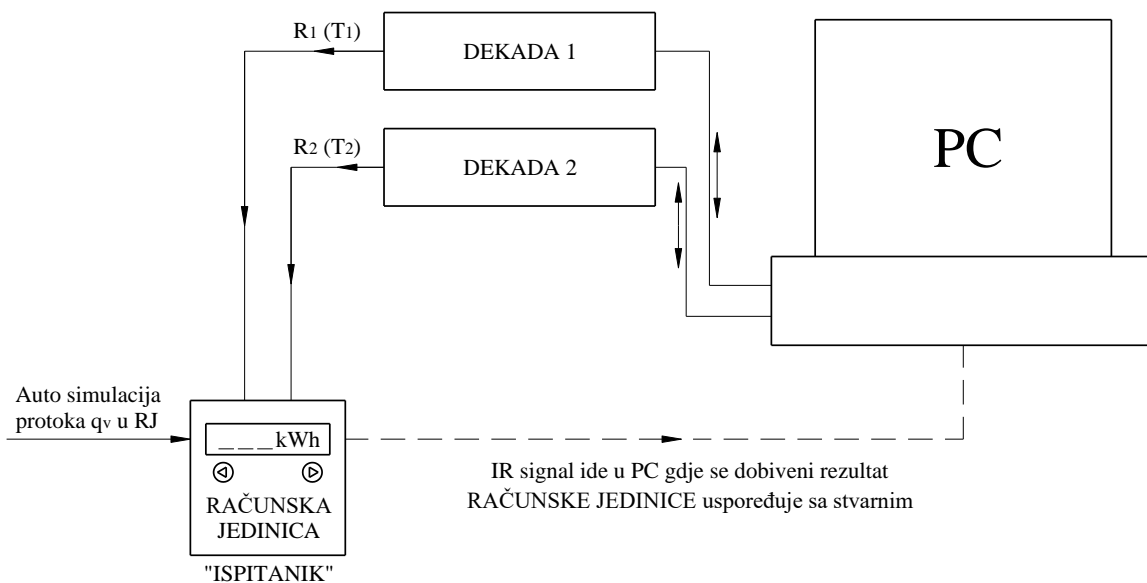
$R_1$ ($T_1$)

DEKADA 1

$R_2$ ($T_2$)

DEKADA 2

PC

Auto simulacija protoka $q_v$ u RJ

_ _ _ _kWh

RAČUNSKA JEDINICA

"ISPITANIK"

IR signal ide u PC gdje se dobiveni rezultat RAČUNSKE JEDINICE uspoređuje sa stvarnim